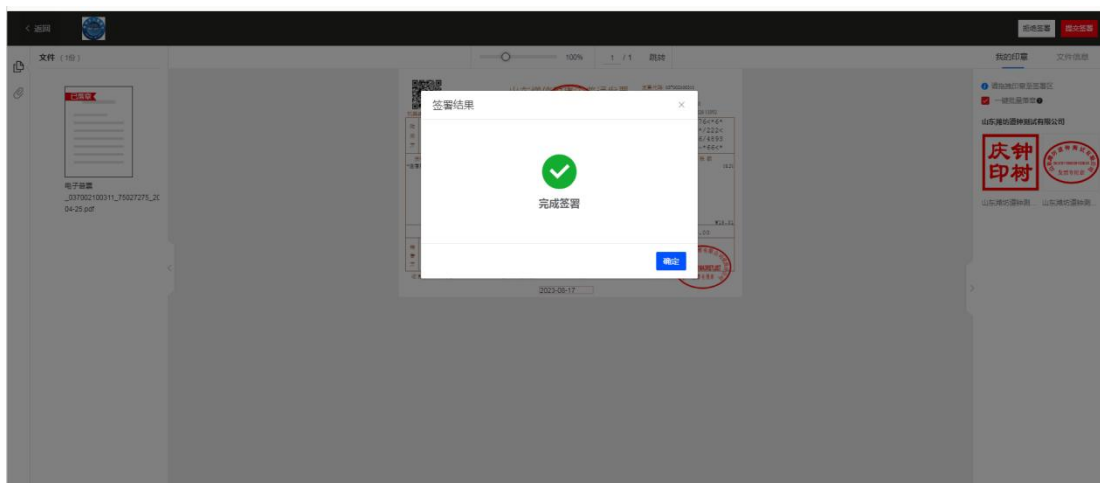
< 返回

拒绝签署 提交签署

文件（1份）

100% 1 / 1 跳转

我的印章 文件信息

已签章

电子发票_037002100311_75027275_2023-04-25.pdf

签署结果 ×

完成签署

确定

2023-05-17

请拖拽印章至签署区

一键批量签章

山东潍坊圆钟测试有限公司

庆钟印树

山东潍坊圆钟测... 山东潍坊圆钟测...